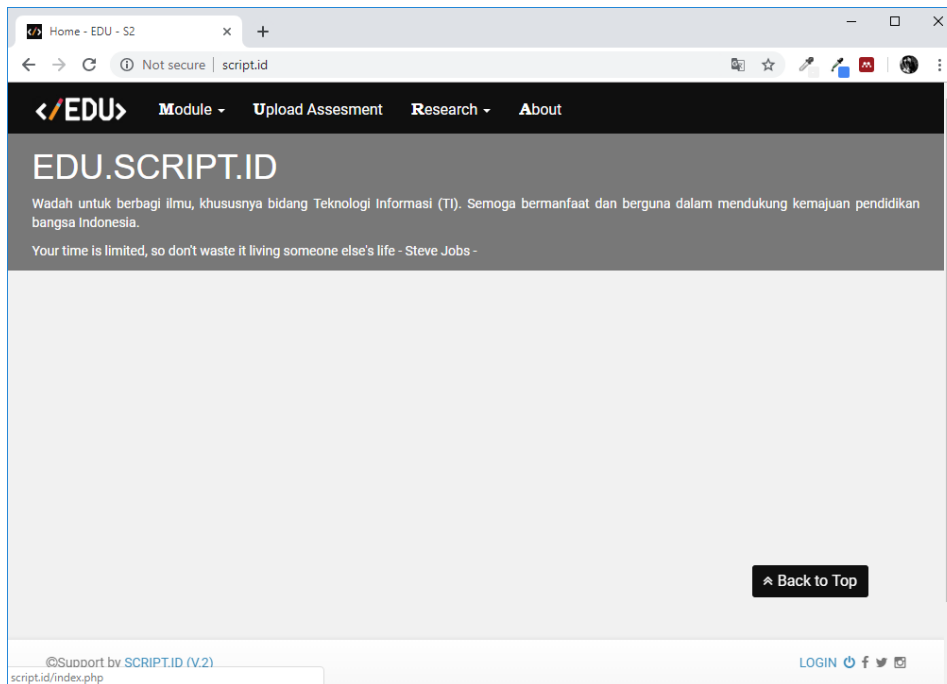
Home - EDU - S2

Not secure | script.id

</EDU> Module Upload Assesment Research About

EDU.SCRIPT.ID

Wadah untuk berbagi ilmu, khususnya bidang Teknologi Informasi (TI). Semoga bermanfaat dan berguna dalam mendukung kemajuan pendidikan bangsa Indonesia.

Your time is limited, so don't waste it living someone else's life - Steve Jobs -

Back to Top

©Support by SCRIPT.ID (V.2)

LOGIN

script.id/index.php